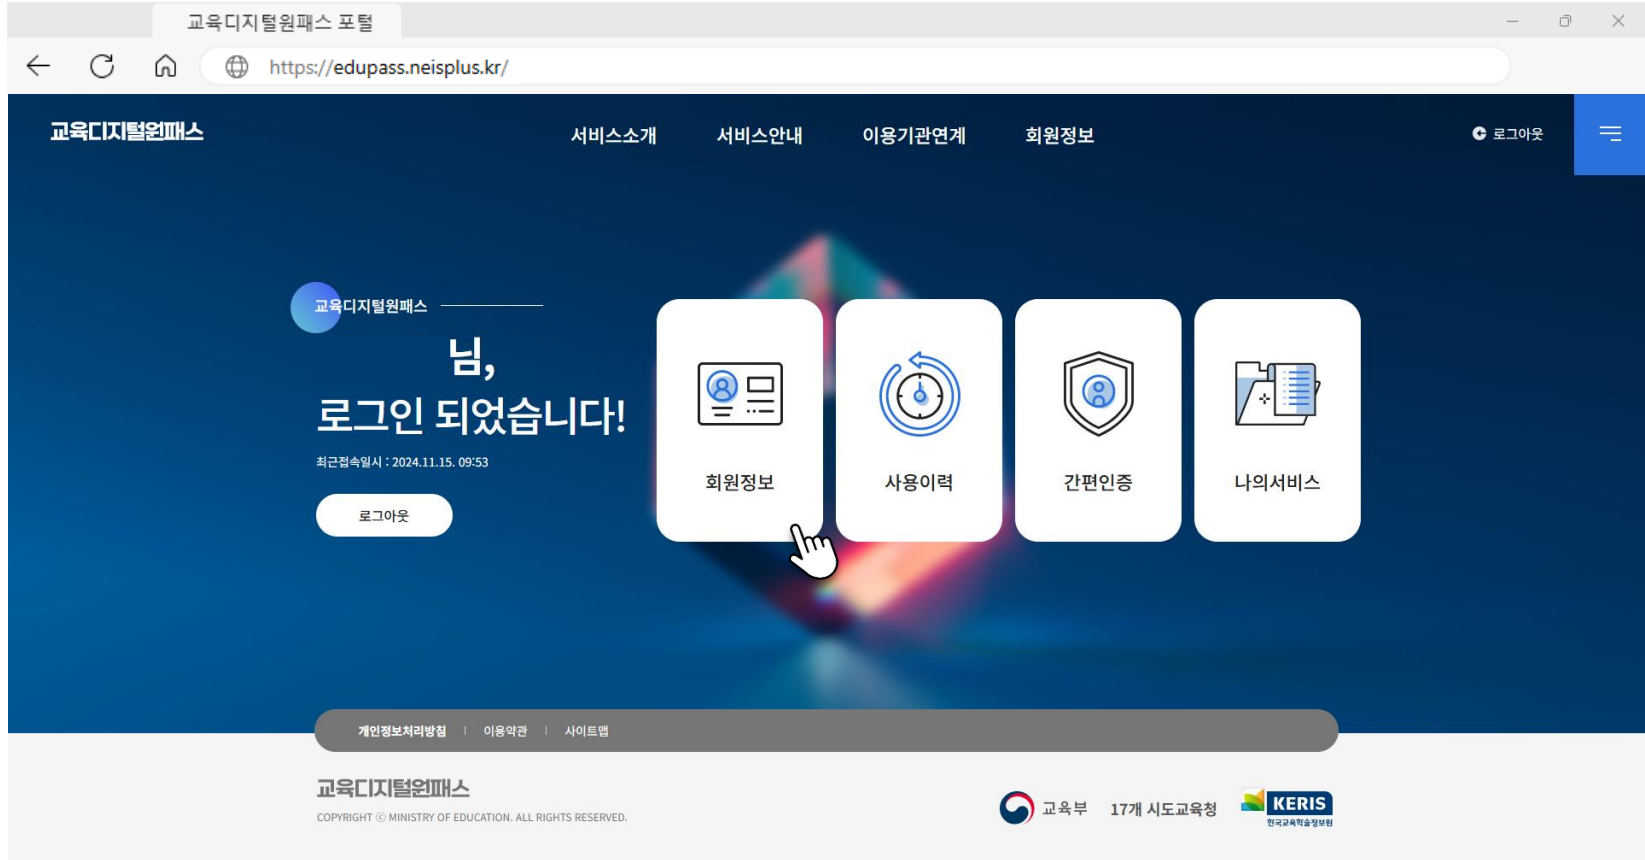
교육디지털원패스 포털

https://edupass.neisplus.kr/

교육디지털원패스

서비스소개 서비스안내 이용기관연계 회원정보

로그아웃

교육디지털원패스

님,
로그인 되었습니다!

최근접속일시 : 2024.11.15. 09:53

로그아웃

회원정보

사용이력

간편인증

나의서비스

개인정보처리방침 | 이용약관 | 사이트맵

교육디지털원패스

COPYRIGHT ⓒ MINISTRY OF EDUCATION. ALL RIGHTS RESERVED.

교육부 17개 시도교육청 KERIS 한국교육학술정보원